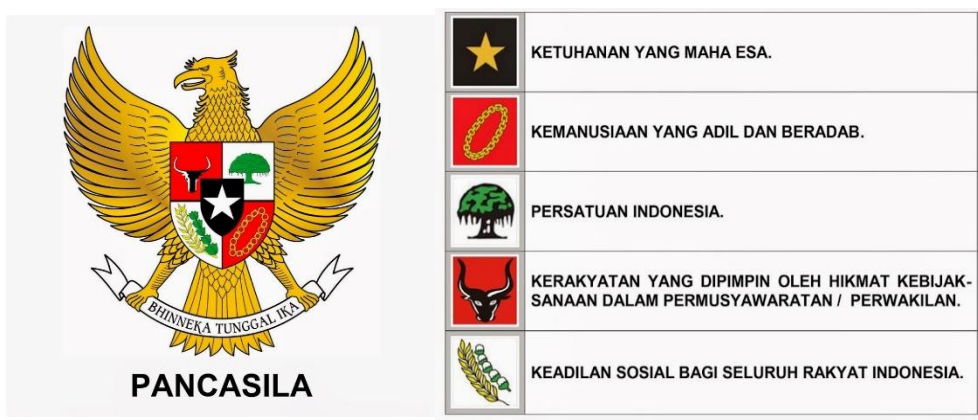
BHINNEKA TUNGGAL IKA

PANCASILA

| | |
|---|---|
| | KETUHANAN YANG MAHA ESA. |
| | KEMANUSIAAN YANG ADIL DAN BERADAB. |
| | PERSATUAN INDONESIA. |
| | KERAKYATAN YANG DIPIMPIN OLEH HIKMAT KEBIJAKSANAAN DALAM PERMUSYAWARATAN / PERWAKILAN. |
| | KEADILAN SOSIAL BAGI SELURUH RAKYAT INDONESIA. |